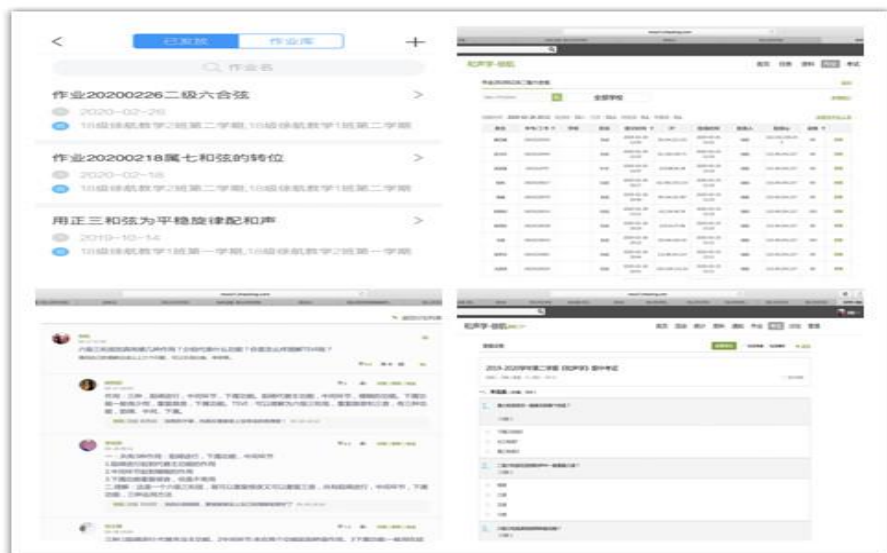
<

已发放

作业库

+

作业名

作业20200226二级六合弦

>

2020-02-26

18级徐航教学2班第二学期,18级徐航教学1班第二学期

作业20200218属七和弦的转位

>

2020-02-18

18级徐航教学2班第二学期,18级徐航教学1班第二学期

用正三和弦为平稳旋律配和声

>

2019-10-14

18级徐航教学1班第一学期,18级徐航教学2班第一学期

和声学-徐航

首页

2019-2020学年第二学期《和声学》期中考试

一、单选题